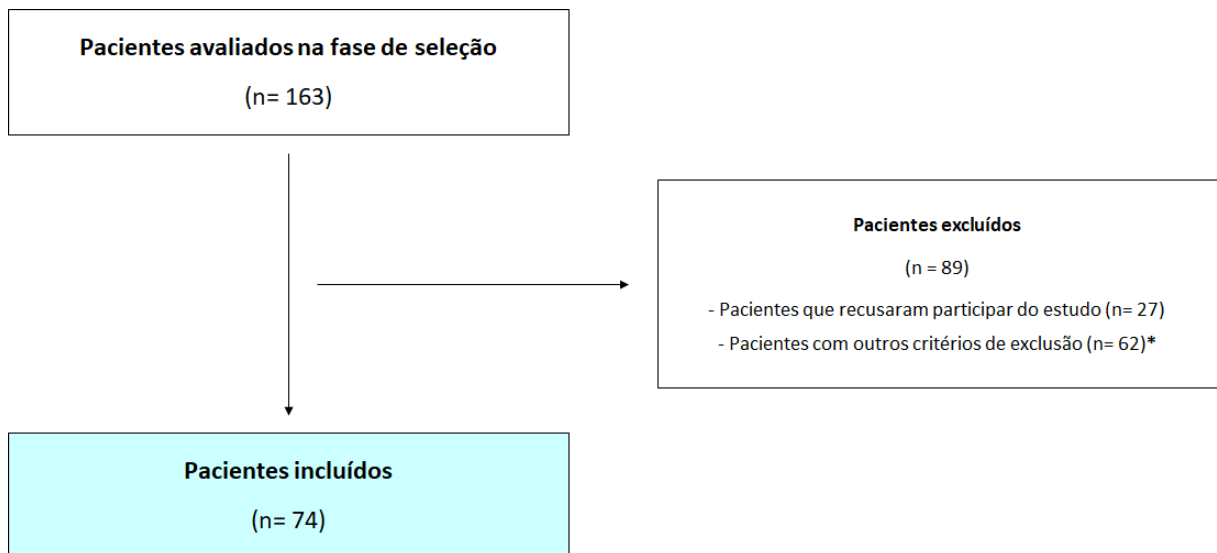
Pacientes avaliados na fase de seleção

(n= 163)

Pacientes excluídos

(n = 89)

- Pacientes que recusaram participar do estudo (n= 27)

- Pacientes com outros critérios de exclusão (n= 62)*

Pacientes incluídos

(n= 74)